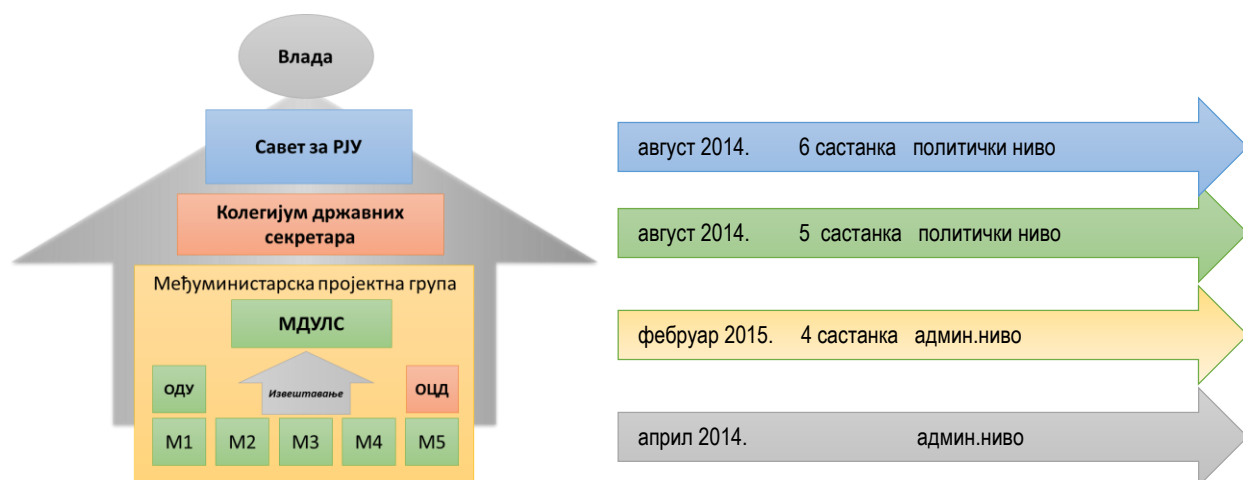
Влада

Савет за РЈУ

Колегијум државних секретара

Међуминистарска пројектна група

МДУЛС

ОДУ

Извештавање

ОЦД

М1 М2 М3 М4 М5

август 2014. 6 састанка политички ниво

август 2014. 5 састанка политички ниво

фебруар 2015. 4 састанка админ.ниво

април 2014. админ.ниво